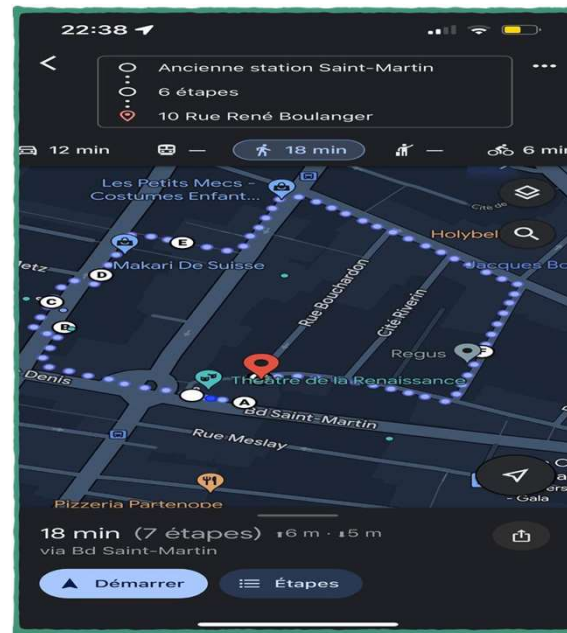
22:38

Ancienne station Saint-Martin
6 étapes
10 Rue René Boulanger

12 min — 18 min — 6 min

Les Petits Mecs - Costumes Enfant...
Cité de
Holybel
E
Jacques Bo
etz
D
Makari De Suisse
C
B
Rue Bouchardon
Cité Riverin
Regus
F
Denis
Théâtre de la Renaissance
A
Bd Saint-Martin
Rue Meslay
Gala
Pizzeria Partenope

18 min (7 étapes) 6 m · 5 m
via Bd Saint-Martin

Démarrer
Étapes